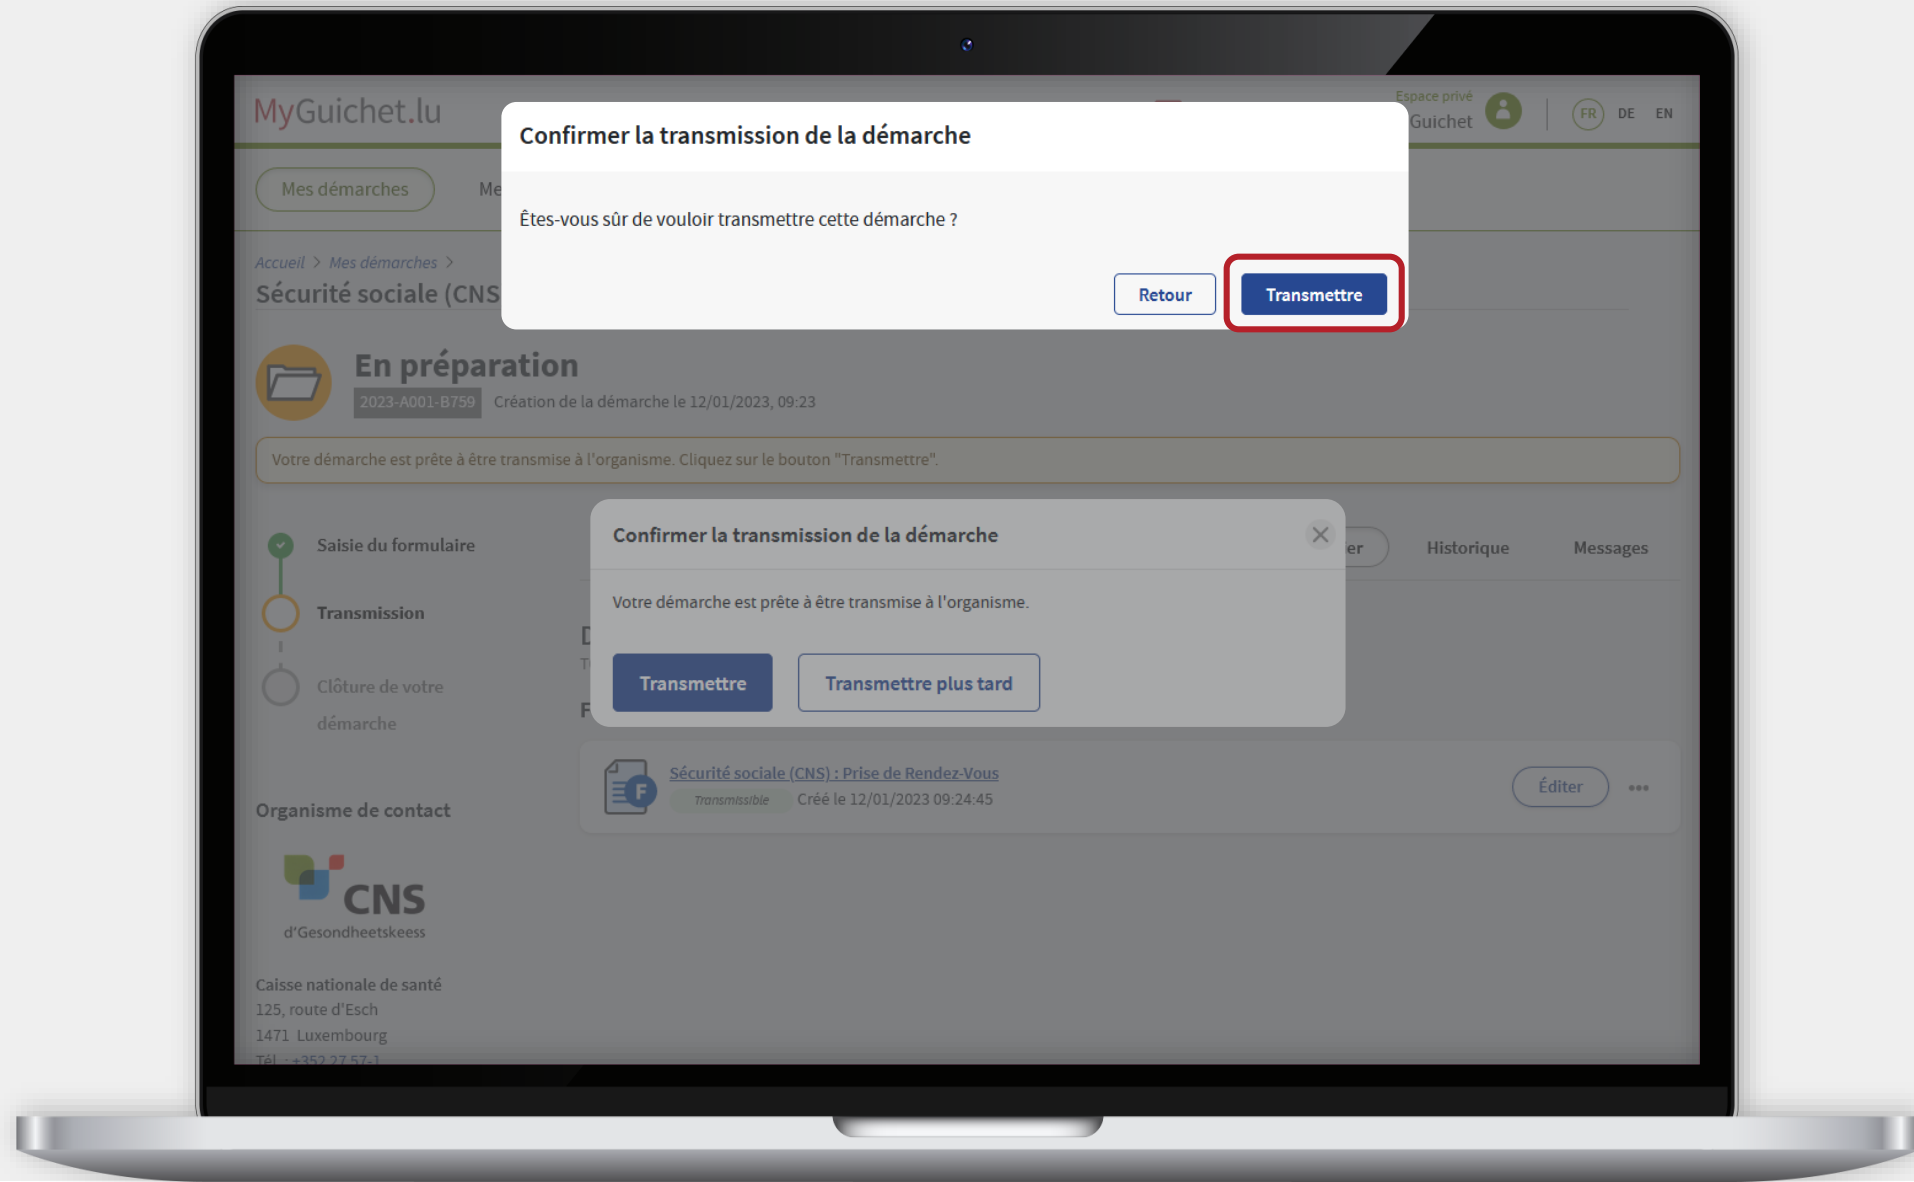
MyGuichet.lu

Espace privé
Guichet

FR DE EN

Confirmer la transmission de la démarche

Êtes-vous sûr de vouloir transmettre cette démarche ?

Retour

Transmettre

Mes démarches

Me

Accueil > Mes démarches >

Sécurité sociale (CNS

En préparation

2023-A001-B759 Création de la démarche le 12/01/2023, 09:23

Votre démarche est prête à être transmise à l'organisme. Cliquez sur le bouton "Transmettre".

Saisie du formulaire

Transmission

Clôture de votre démarche

Confirmer la transmission de la démarche

Votre démarche est prête à être transmise à l'organisme.

Transmettre

Transmettre plus tard

er

Historique

Messages

D

T

F

Sécurité sociale (CNS) : Prise de Rendez-Vous

Transmissible

Créé le 12/01/2023 09:24:45

Éditer

Organisme de contact

CNS
d'Gesondheetskeess

Caisse nationale de santé
125, route d'Esch
1471 Luxembourg
Tél. : +352 27 57-1